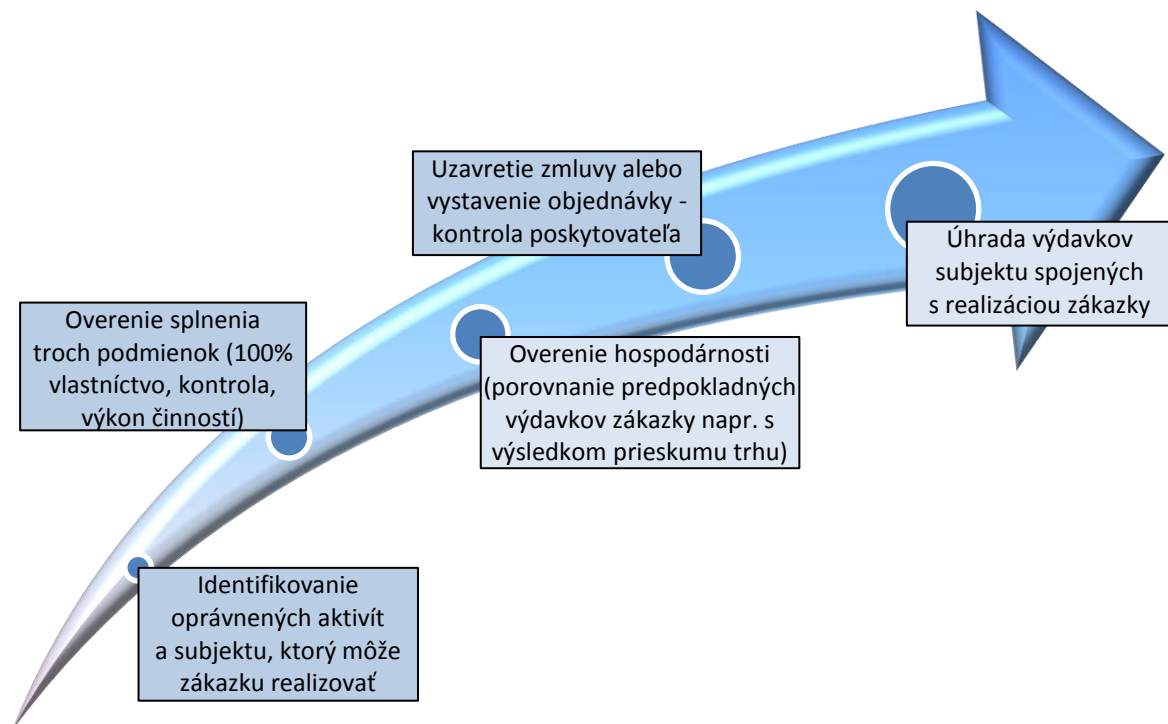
Identifikovanie oprávnených aktivít a subjektu, ktorý môže zákazku realizovať

Overenie splnenia troch podmienok (100% vlastníctvo, kontrola, výkon činností)

Overenie hospodárnosti (porovnanie predpokladných výdavkov zákazky napr. s výsledkom prieskumu trhu)

Uzavretie zmluvy alebo vystavenie objednávky - kontrola poskytovateľa

Úhrada výdavkov subjektu spojených s realizáciou zákazky